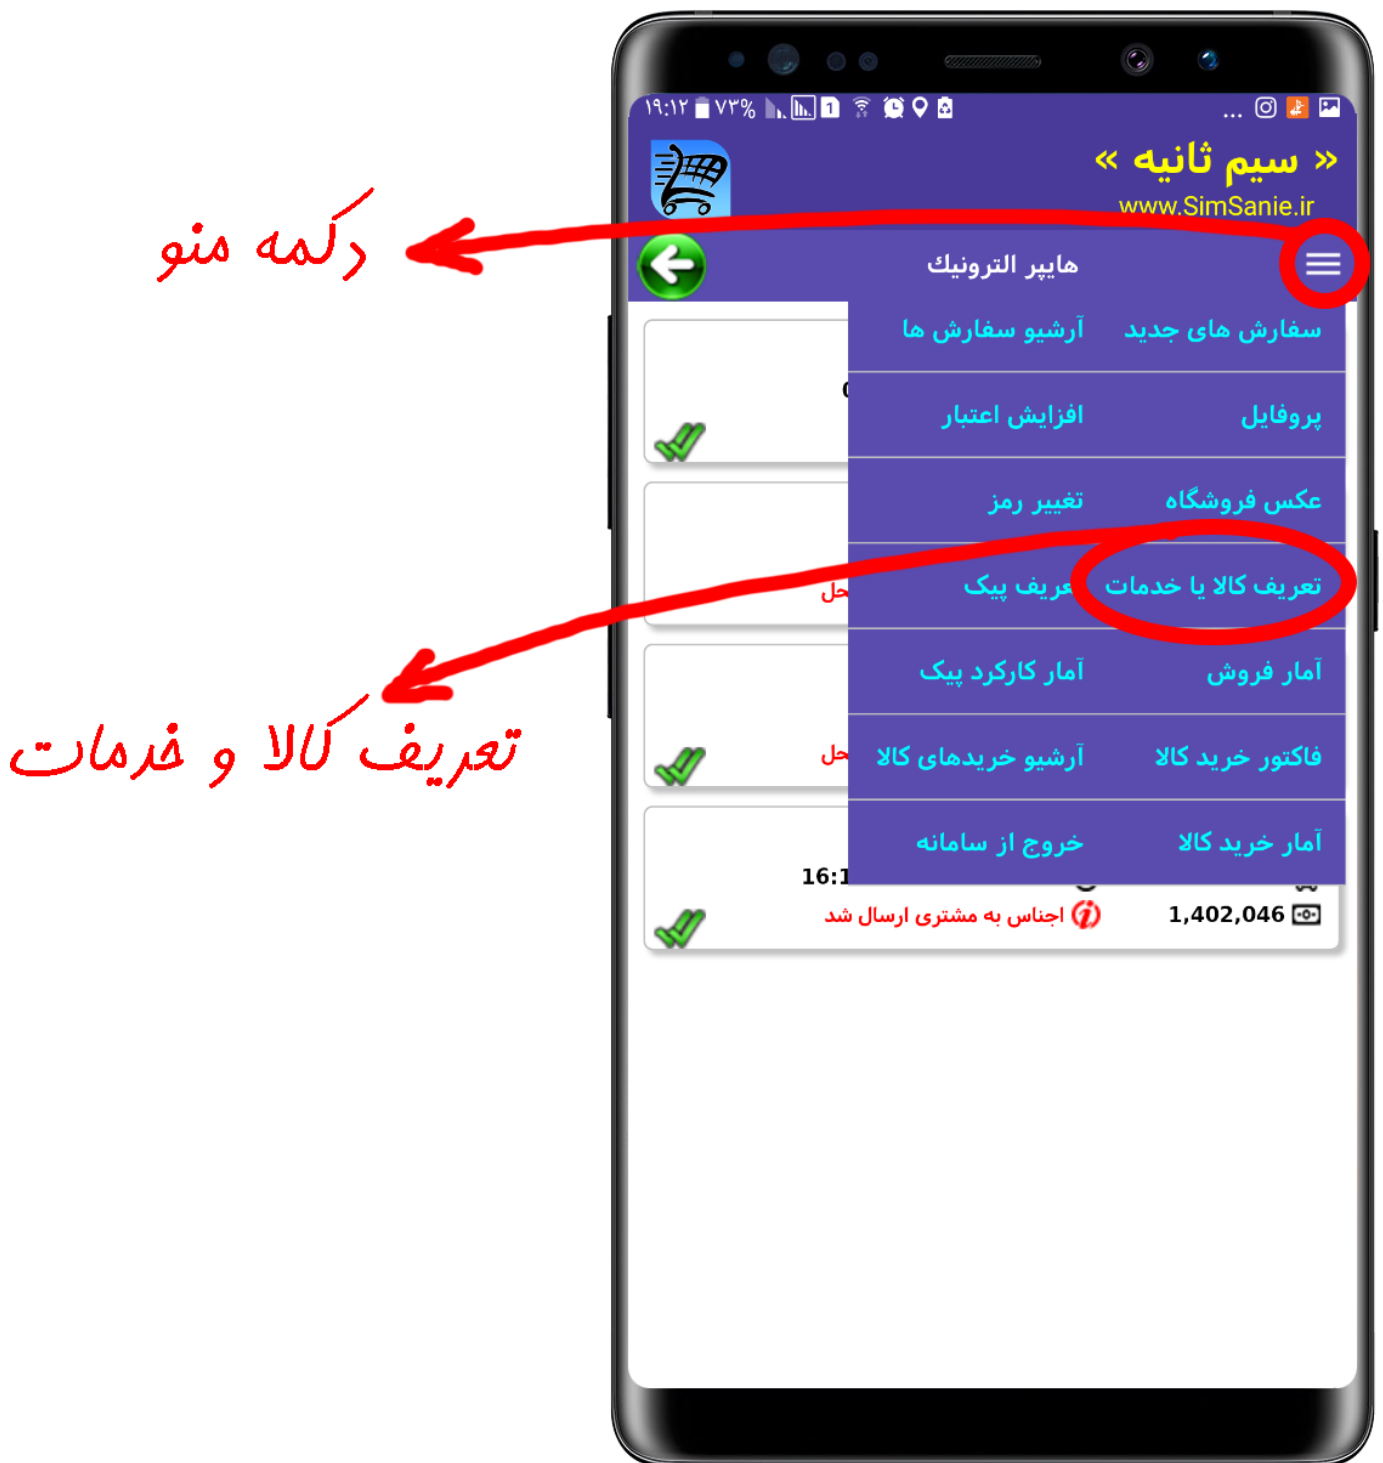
۱۹:۱۲ ۷۳%

« سیم ثانیه «
www.SimSanie.ir

دکمه منو

هایپر الترونیك

سفارش های جدید
آرشیو سفارش ها
پروفایل
افزایش اعتبار
عکس فروشگاه
تغییر رمز
تعریف کالا یا خدمات
عریف پیک
آمار فروش
آمار کارکرد پیک
فاکتور خرید کالا
آرشیو خریدهای کالا
آمار خرید کالا
خروج از سامانه

تعریف کالا و خدمات

16:1
1,402,046
اجناس به مشتری ارسال شد